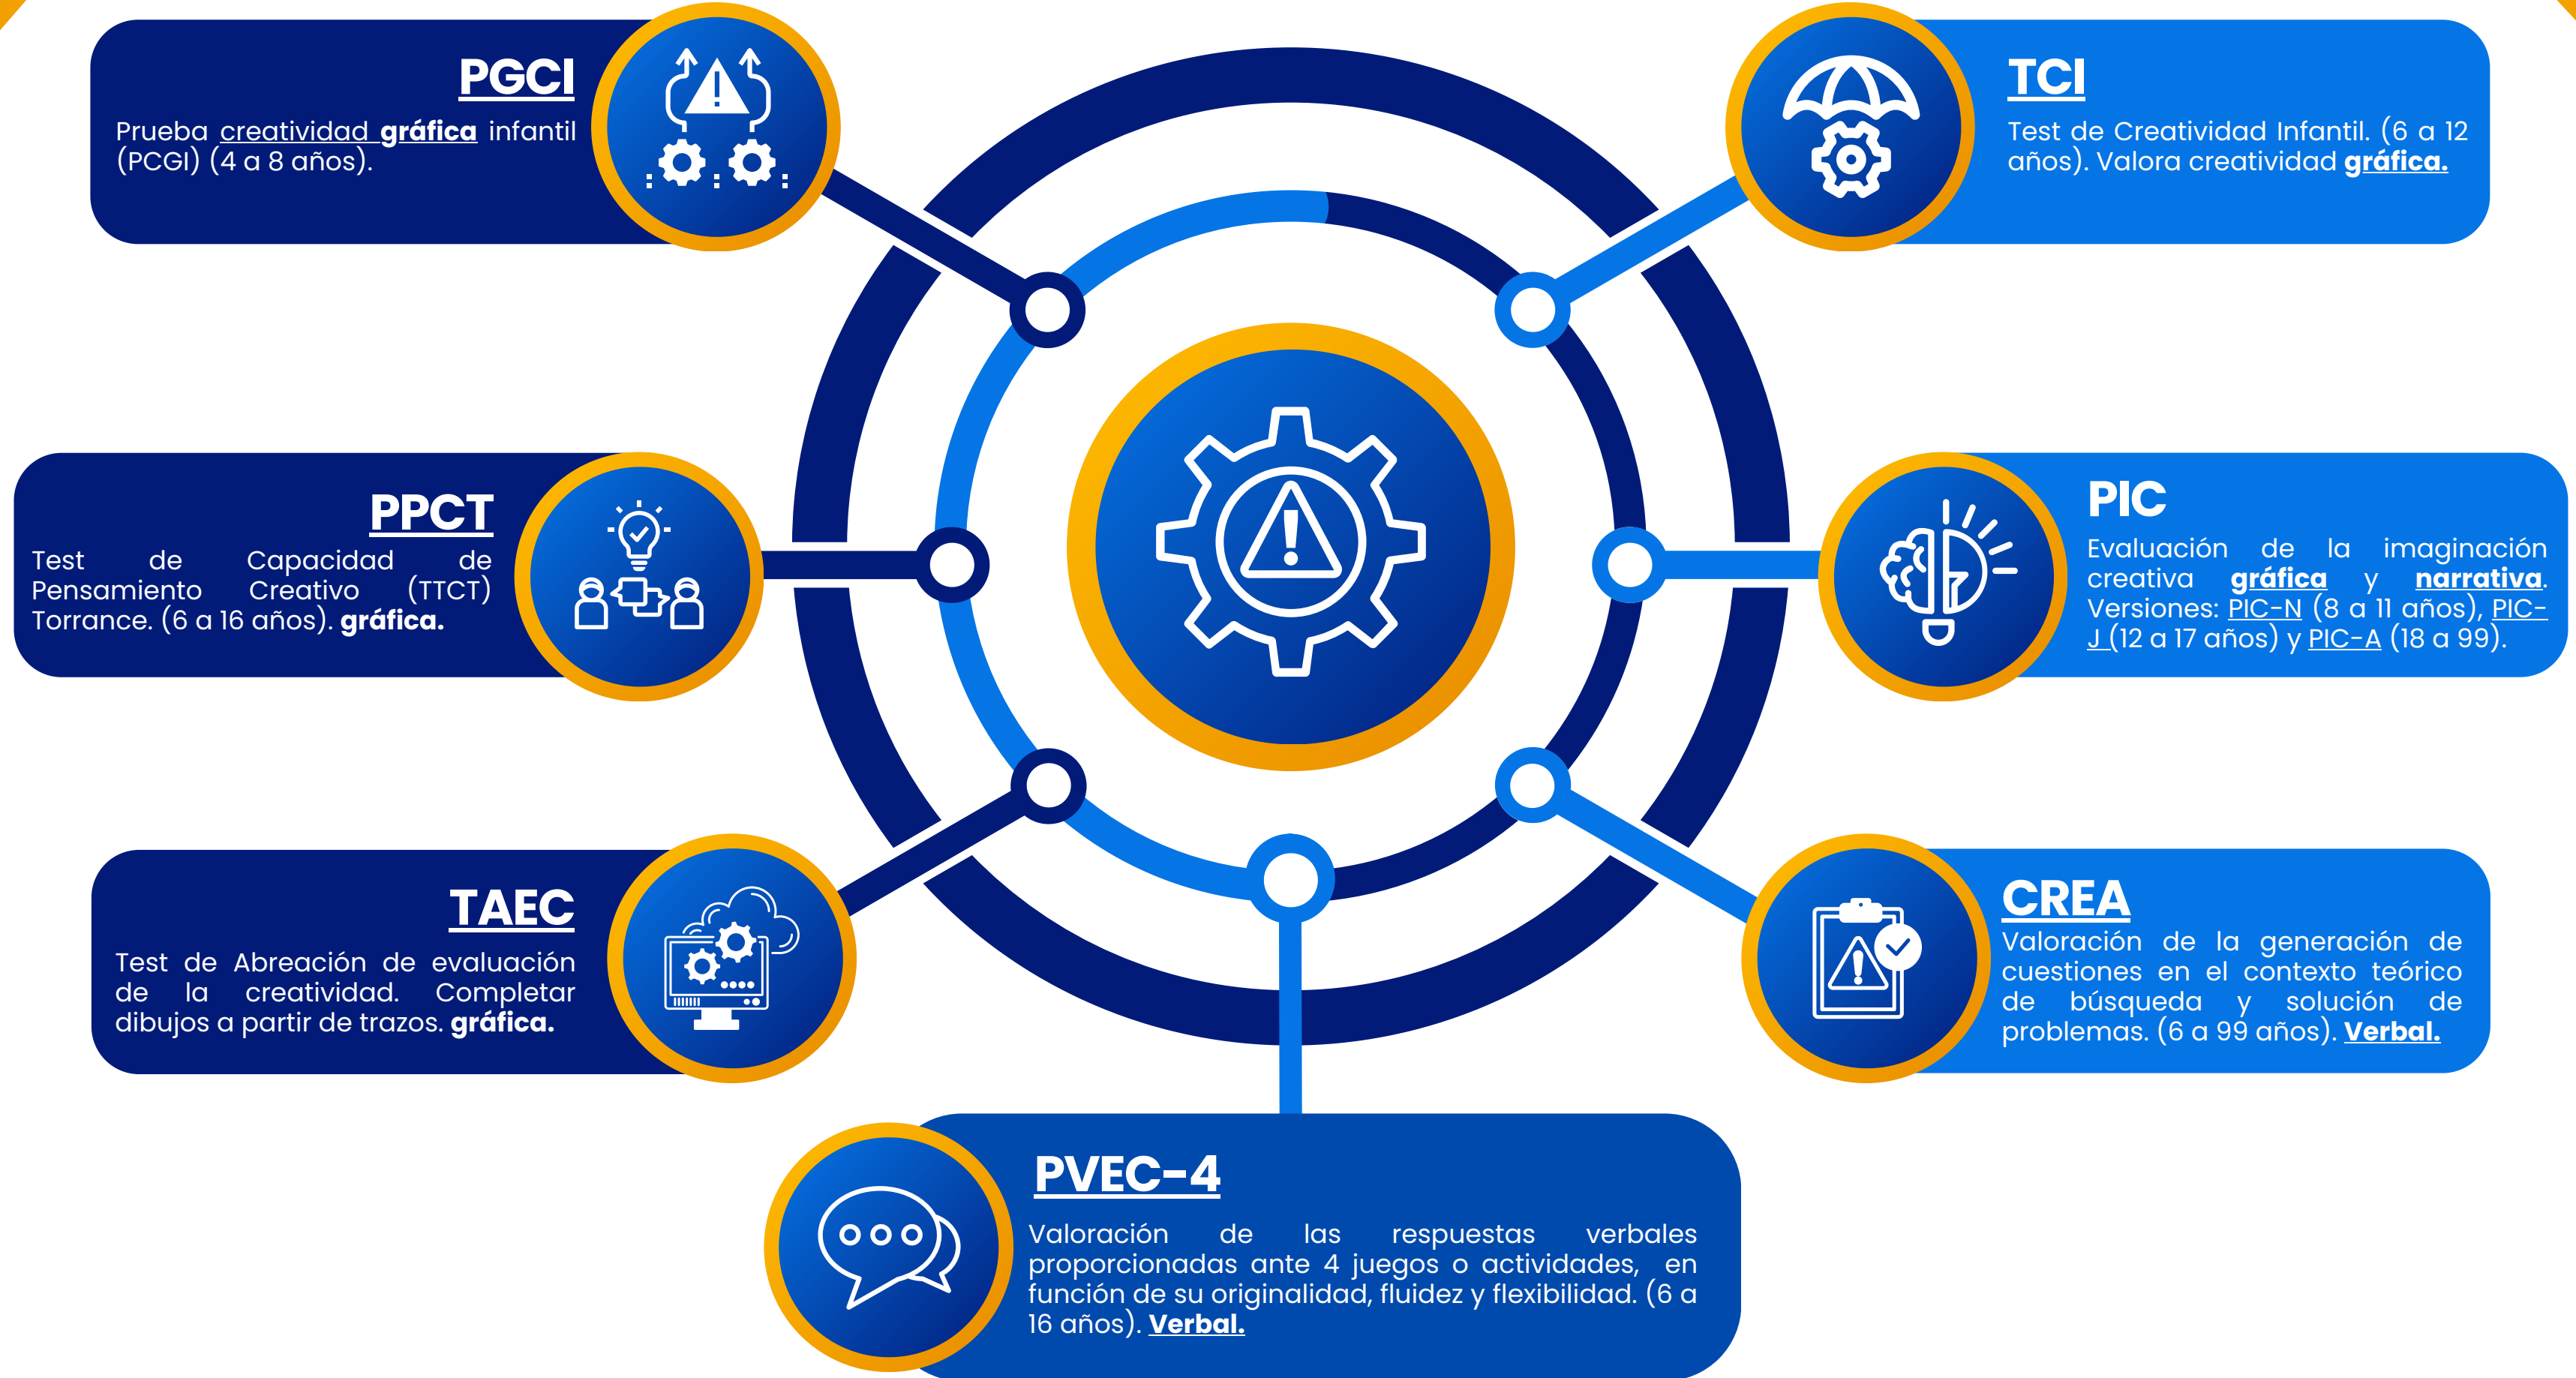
PGCI
Prueba creatividad gráfica infantil (PCGI) (4 a 8 años).

TCI
Test de Creatividad Infantil. (6 a 12 años). Valora creatividad gráfica.

PPCT
Test de Capacidad de Pensamiento Creativo (TTCT) Torrance. (6 a 16 años). gráfica.

PIC
Evaluación de la imaginación creativa gráfica y narrativa. Versiones: PIC-N (8 a 11 años), PIC-J (12 a 17 años) y PIC-A (18 a 99).

TAEC
Test de Abreación de evaluación de la creatividad. Completar dibujos a partir de trazos. gráfica.

CREA
Valoración de la generación de cuestiones en el contexto teórico de búsqueda y solución de problemas. (6 a 99 años). Verbal.

PVEC-4
Valoración de las respuestas verbales proporcionadas ante 4 juegos o actividades, en función de su originalidad, fluidez y flexibilidad. (6 a 16 años). Verbal.